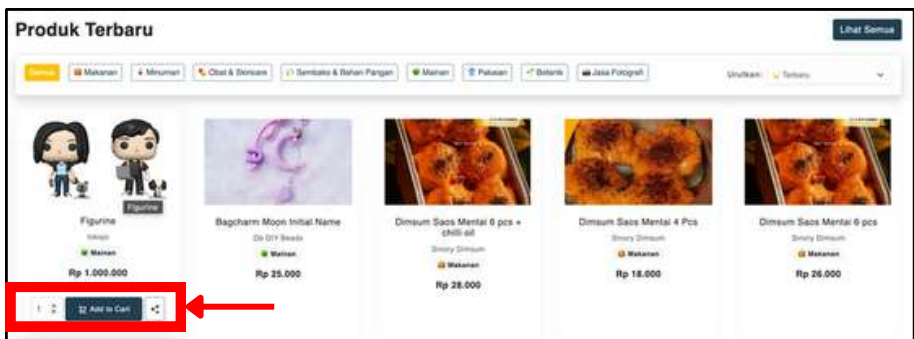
Produk Terbaru

Lihat Semua

Semua | Makanan | Minuman | Obat & Skincare | Sembako & Bahan Pangan | Mainan | Pakaian | Botanik | Jasa Fotografi

Urutkan: Terbaru

Figurine

Figurine
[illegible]
Mainan
Rp 1.000.000

1 | Add to Cart

Bagcharm Moon Initial Name
Di DIY Beads
Mainan
Rp 25.000

Dimsum Saos Mentai 6 pcs + chilli oil
Smory Dimsum
Makanan
Rp 28.000

Dimsum Saos Mentai 4 Pcs
Smory Dimsum
Makanan
Rp 18.000

Dimsum Saos Mentai 6 pcs
Smory Dimsum
Makanan
Rp 26.000